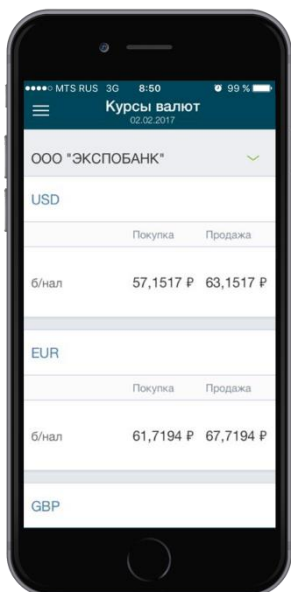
MTS RUS 3G 8:50 99 %

Курсы валют
02.02.2017

ООО "ЭКСПОБАНК"

USD

| | Покупка | Продажа |
|---|---|---|
| б/нал | 57,1517 ₽ | 63,1517 ₽ |

EUR

| | Покупка | Продажа |
|---|---|---|
| б/нал | 61,7194 ₽ | 67,7194 ₽ |

GBP